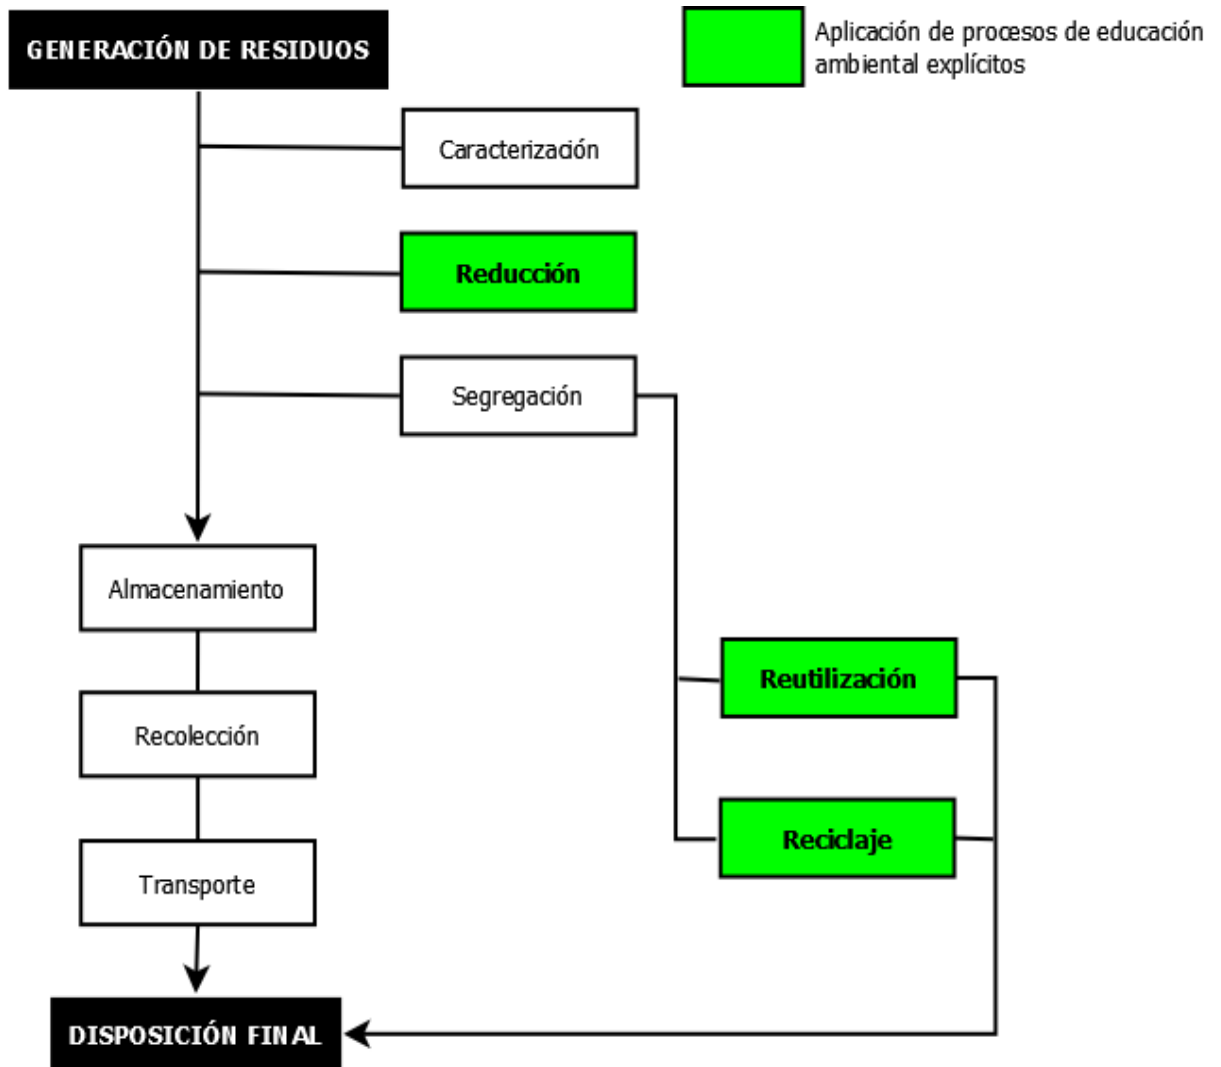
GENERACIÓN DE RESIDUOS

Aplicación de procesos de educación ambiental explícitos

Caracterización

Reducción

Segregación

Almacenamiento

Recolección

Transporte

Reutilización

Reciclaje

DISPOSICIÓN FINAL